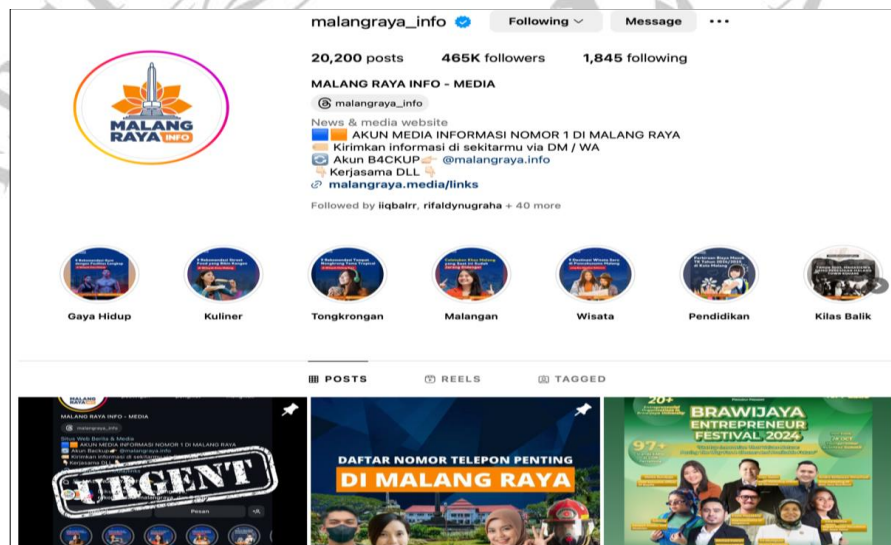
malangraya_info

Following

Message

20,200 posts 465K followers 1,845 following

MALANG RAYA INFO - MEDIA

malangraya_info

News & media website
AKUN MEDIA INFORMASI NOMOR 1 DI MALANG RAYA
Kirimkan informasi di sekitarmu via DM / WA
Akun B4CKUP @malangraya.info
Kerjasama DLL
malangraya.media/links

Followed by iiqbalrr, rifaldynugraha + 40 more

MALANG RAYA INFO

Gaya Hidup

Kuliner

Tongkrongan

Malangan

Wisata

Pendidikan

Kilas Balik

POSTS

REELS

TAGGED

MALANG RAYA INFO - MEDIA

malangraya_info

AKUN MEDIA INFORMASI NOMOR 1 DI MALANG RAYA

Kirimkan informasi di sekitarmu via DM / WA

Kerjasama DLL

URGENT

Pesan

DAFTAR NOMOR TELEPON PENTING
DI MALANG RAYA

20+

BRAWIJAYA ENTREPRENEUR FESTIVAL 2024

97+